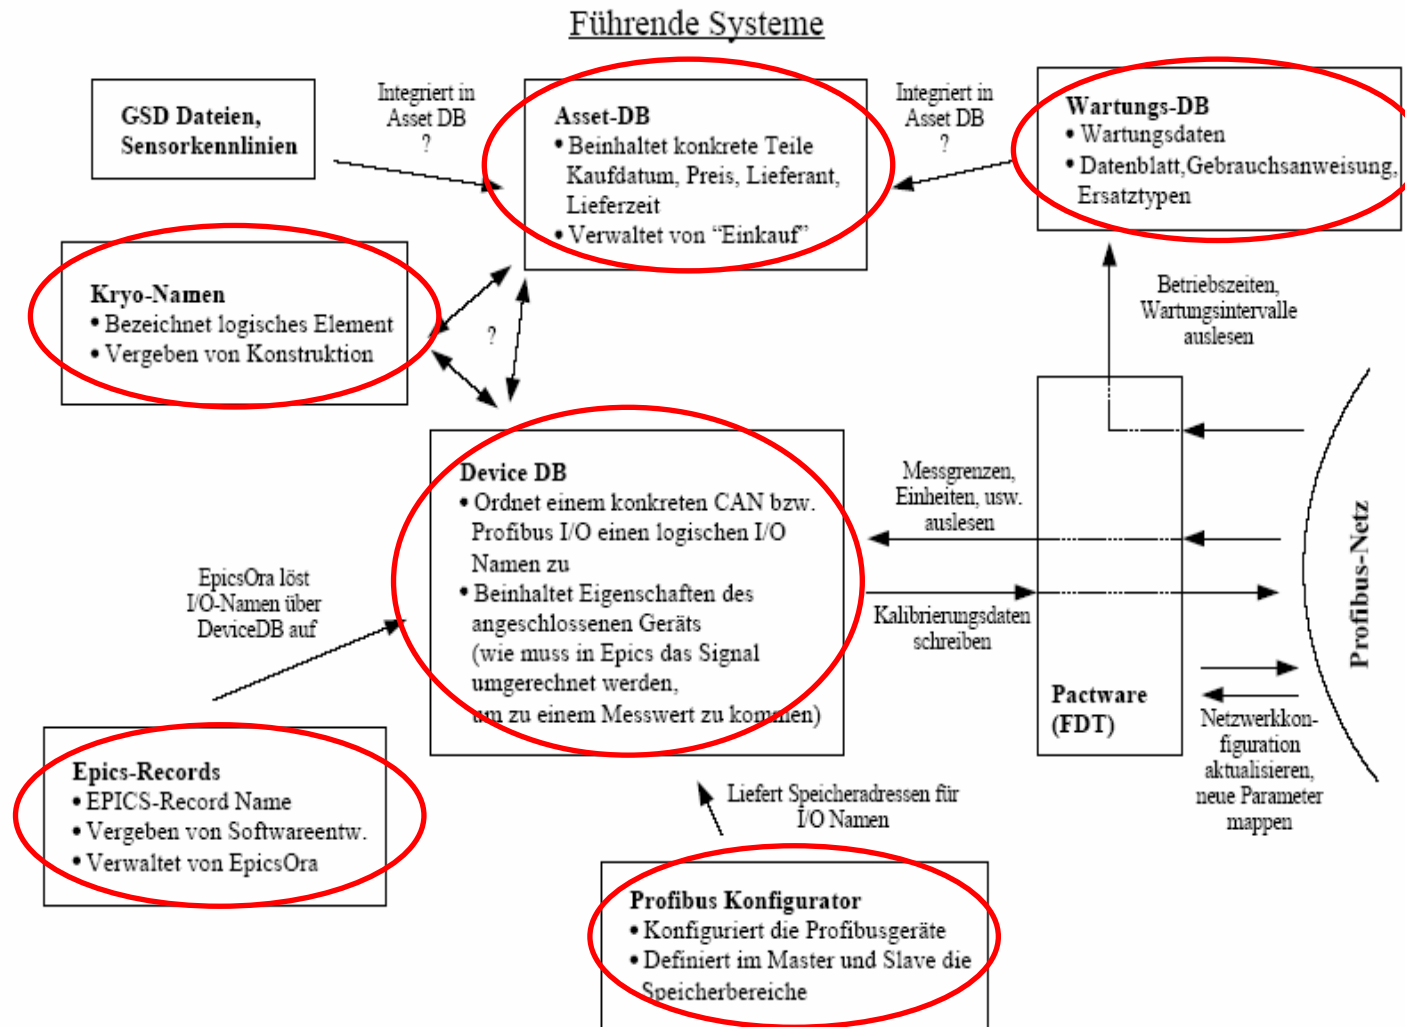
Führende Systeme

GSD Dateien, Sensorkennlinien

Integriert in Asset DB ?

Asset-DB
• Beinhaltet konkrete Teile Kaufdatum, Preis, Lieferant, Lieferzeit
• Verwaltet von "Einkauf"

Integriert in Asset DB ?

Wartungs-DB
• Wartungsdaten
• Datenblatt,Gebrauchsanweisung, Ersatztypen

Kryo-Namen
• Bezeichnet logisches Element
• Vergeben von Konstruktion

?

Betriebszeiten, Wartungsintervalle auslesen

Device DB
• Ordnet einem konkreten CAN bzw. Profibus I/O einen logischen I/O Namen zu
• Beinhaltet Eigenschaften des angeschlossenen Geräts (wie muss in Epics das Signal umgerechnet werden, um zu einem Messwert zu kommen)

Messgrenzen, Einheiten, usw. auslesen

Kalibrierungsdaten schreiben

Profibus-Netz

EpicsOra löst I/O-Namen über DeviceDB auf

Pactware (FDT)

Netzwerkkonfiguration aktualisieren, neue Parameter mappen

Epics-Records
• EPICS-Record Name
• Vergeben von Softwareentw.
• Verwaltet von EpicsOra

Liefert Speicheradressen für I/O Namen

Profibus Konfigurator
• Konfiguriert die Profibusgeräte
• Definiert im Master und Slave die Speicherbereiche